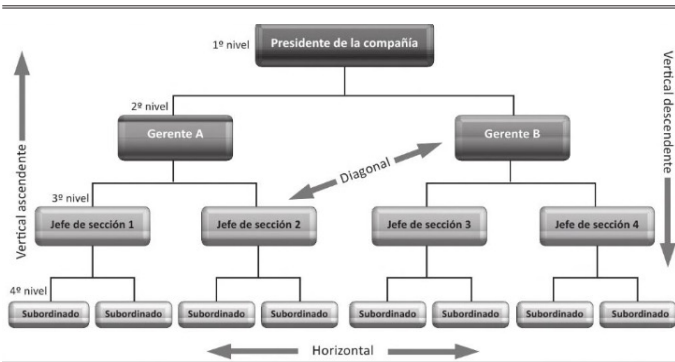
1º nivel
Presidente de la compañía

Vertical ascendente

Vertical descendente

2º nivel
Gerente A

Gerente B

Diagonal

3º nivel
Jefe de sección 1
Jefe de sección 2
Jefe de sección 3
Jefe de sección 4

4º nivel
Subordinado
Subordinado
Subordinado
Subordinado
Subordinado
Subordinado
Subordinado
Subordinado

Horizontal